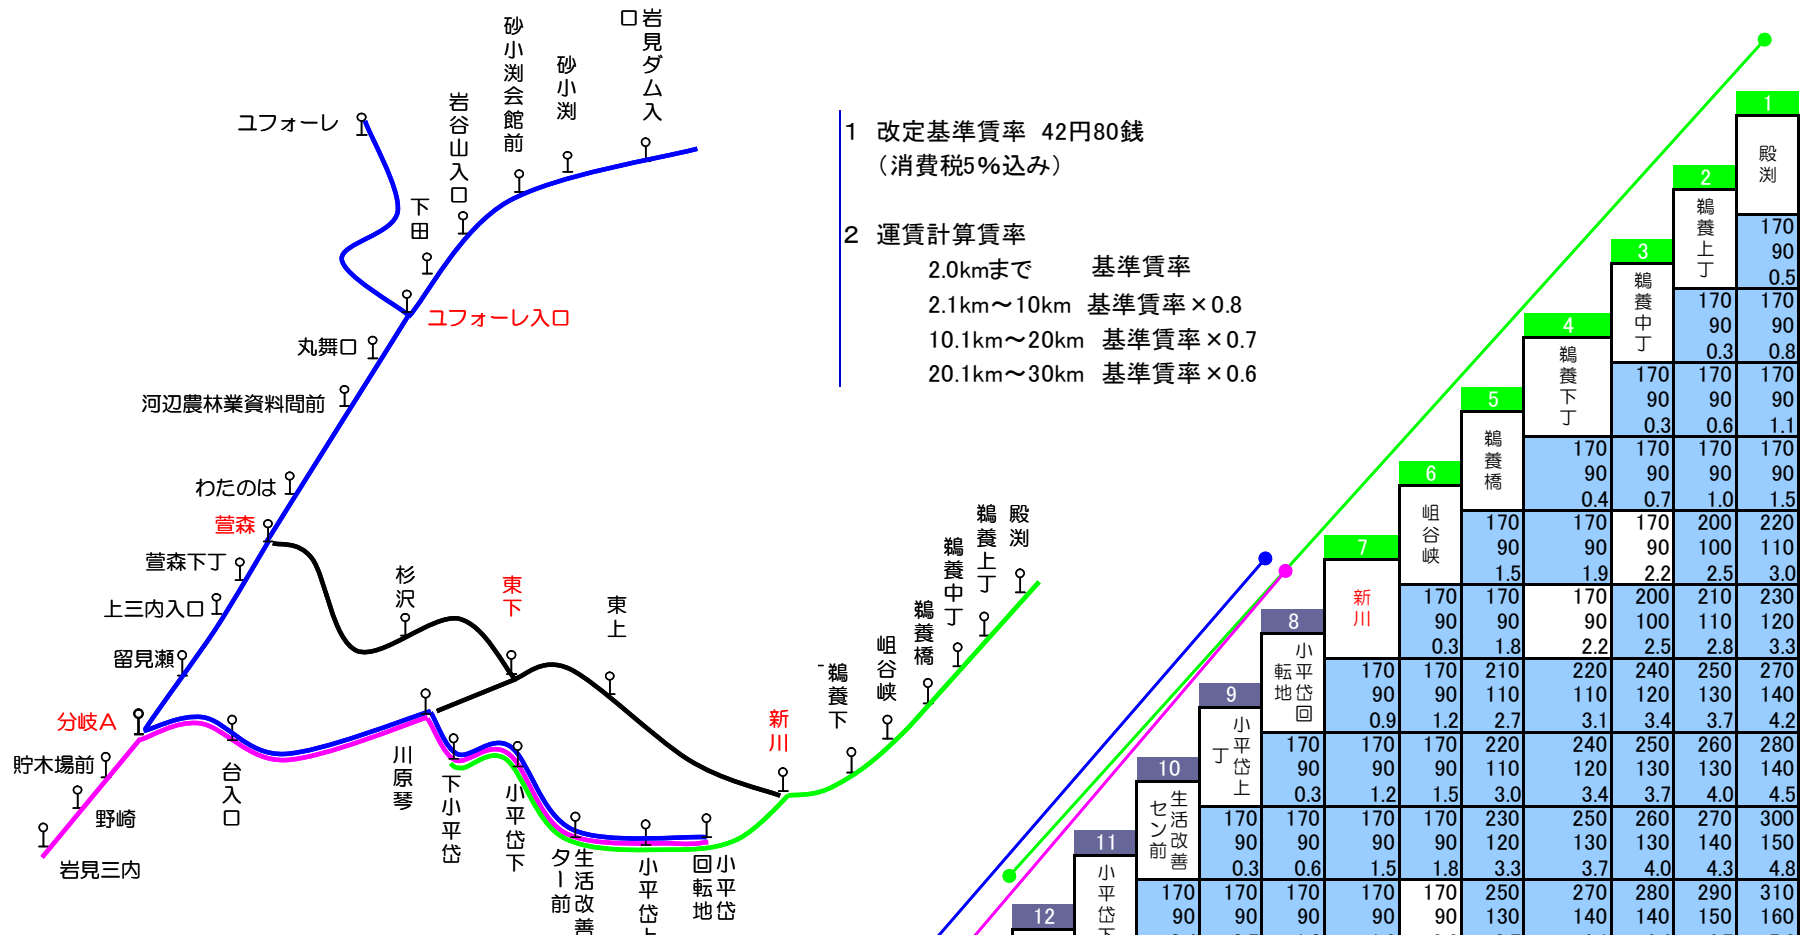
ユフォーレ

下田

岩谷山入口

砂小渕会館前

砂小渕

岩見ダム入口

ユフォーレ入口

丸舞口

河辺農林業資料間前

わたのは

萱森

萱森下丁

上三内入口

留見瀬

分岐A

貯木場前

野崎

岩見三内

台入口

川原琴

下小平岱

小平岱下

生活改善センター前

小平岱上

小平岱回転地

杉沢

東下

東上

新川

鵜養下

岨谷峡

鵜養橋

鵜養中丁

鵜養上丁

殿渕

1　改定基準賃率　42円80銭
（消費税5％込み）

2　運賃計算賃率
2.0kmまで　基準賃率
2.1km～10km　基準賃率×0.8
10.1km～20km　基準賃率×0.7
20.1km～30km　基準賃率×0.6

1 殿渕
170 90 0.5
2 鵜養上丁
170 90 0.3 | 170 90 0.8
3 鵜養中丁
170 90 0.3 | 170 90 0.6 | 170 90 1.1
4 鵜養下丁
170 90 0.4 | 170 90 0.7 | 170 90 1.0 | 170 90 1.5
5 鵜養橋
170 90 1.5 | 170 90 1.9 | 170 90 2.2 | 200 100 2.5 | 220 110 3.0
6 岨谷峡
170 90 0.3 | 170 90 1.8 | 170 90 2.2 | 200 100 2.5 | 210 110 2.8 | 230 120 3.3
7 新川
170 90 0.9 | 170 90 1.2 | 210 110 2.7 | 220 110 3.1 | 240 120 3.4 | 250 130 3.7 | 270 140 4.2
8 小平岱転回地
170 90 0.3 | 170 90 1.2 | 170 90 1.5 | 220 110 3.0 | 240 120 3.4 | 250 130 3.7 | 260 130 4.0 | 280 140 4.5
9 小平岱上丁
170 90 0.3 | 170 90 0.6 | 170 90 1.5 | 170 90 1.8 | 230 120 3.3 | 250 130 3.7 | 260 130 4.0 | 270 140 4.3 | 300 150 4.8
10 生活改善センター前
170 90 | 170 90 | 170 90 | 170 90 | 170 90 | 250 130 | 270 140 | 280 140 | 290 150 | 310 160
11 小平岱下
12